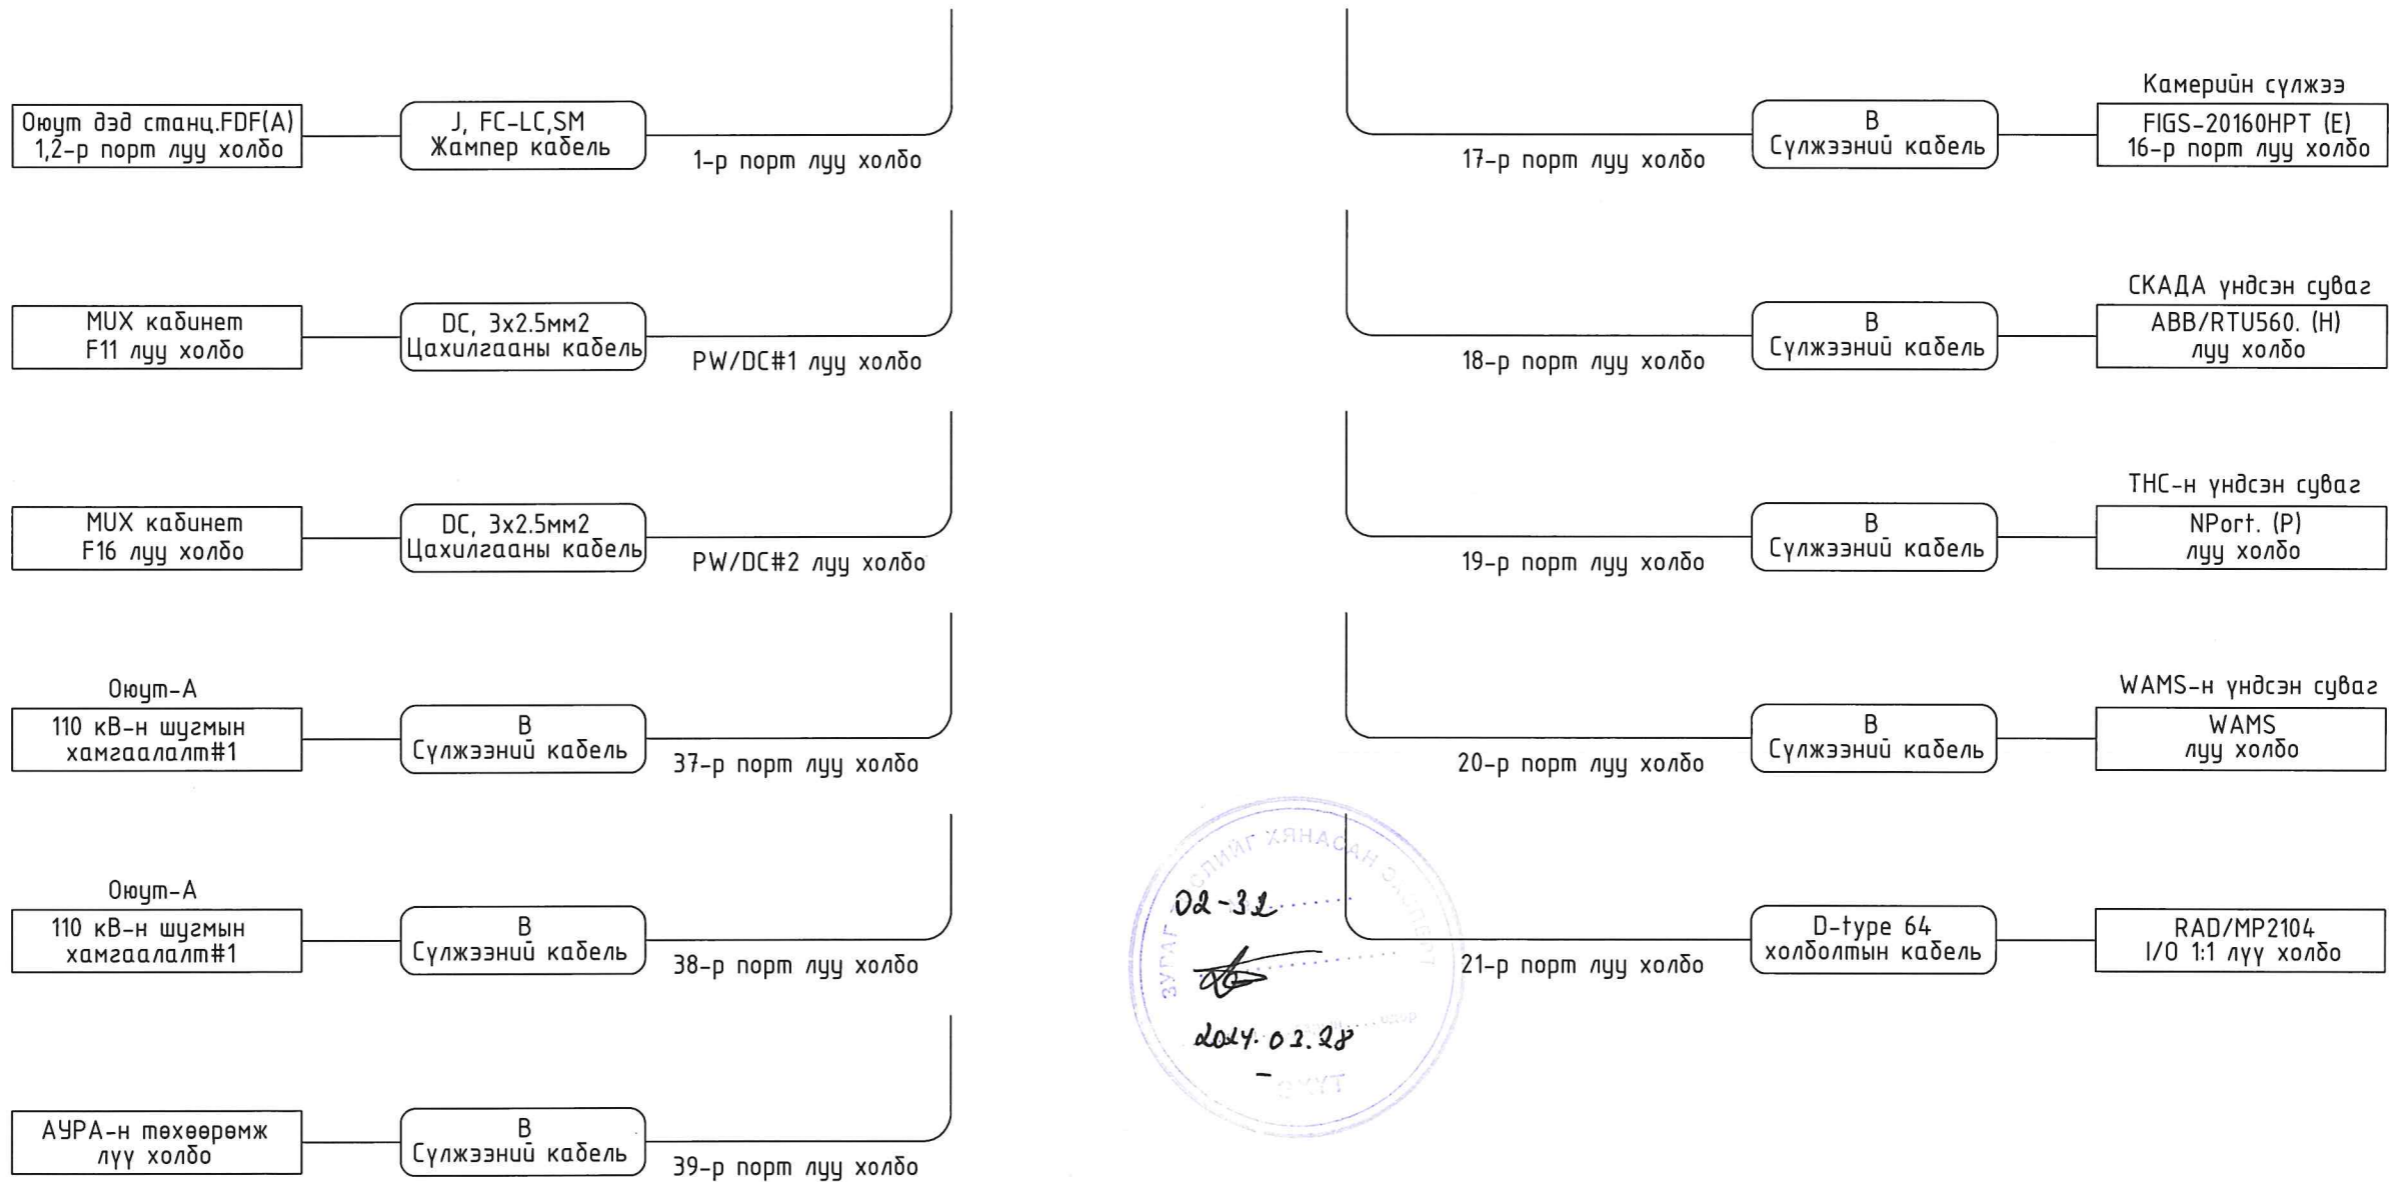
Оюут дэд станц.FDF(A)
1,2-р порт луу холбо

J, FC-LC,SM
Жампер кабель

1-р порт луу холбо

MUX кабинет
F11 луу холбо

DC, 3x2.5мм2
Цахилгааны кабель

PW/DC#1 луу холбо

MUX кабинет
F16 луу холбо

DC, 3x2.5мм2
Цахилгааны кабель

PW/DC#2 луу холбо

Оюут-А
110 кВ-н шугмын хамгаалалт#1

B
Сүлжээний кабель

37-р порт луу холбо

Оюут-А
110 кВ-н шугмын хамгаалалт#1

B
Сүлжээний кабель

38-р порт луу холбо

АУРА-н төхөөрөмж
луу холбо

B
Сүлжээний кабель

39-р порт луу холбо

Камерийн сүлжээ
FIGS-20160HPT (E)
16-р порт луу холбо

B
Сүлжээний кабель

17-р порт луу холбо

СКАДА үндсэн суваг
ABB/RTU560. (H)
луу холбо

B
Сүлжээний кабель

18-р порт луу холбо

THC-н үндсэн суваг
NPort. (P)
луу холбо

B
Сүлжээний кабель

19-р порт луу холбо

WAMS-н үндсэн суваг
WAMS
луу холбо

B
Сүлжээний кабель

20-р порт луу холбо

RAD/MP2104
I/O 1:1 луу холбо

D-type 64
холболтын кабель

21-р порт луу холбо

ЗУРАГ ТӨСЛИЙГ ХЯНАСАН ЭКСПЕРТ
02-32
2024.03.28